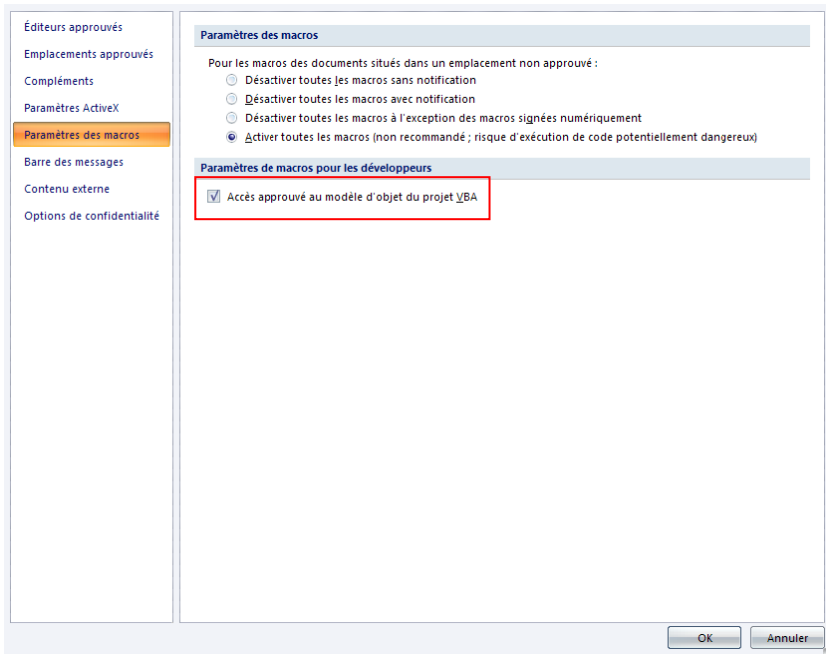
Éditeurs approuvés
Emplacements approuvés
Compléments
Paramètres ActiveX
Paramètres des macros
Barre des messages
Contenu externe
Options de confidentialité

Paramètres des macros

Pour les macros des documents situés dans un emplacement non approuvé :
Désactiver toutes les macros sans notification
Désactiver toutes les macros avec notification
Désactiver toutes les macros à l'exception des macros signées numériquement
Activer toutes les macros (non recommandé ; risque d'exécution de code potentiellement dangereux)

Paramètres de macros pour les développeurs

Accès approuvé au modèle d'objet du projet VBA

OK
Annuler